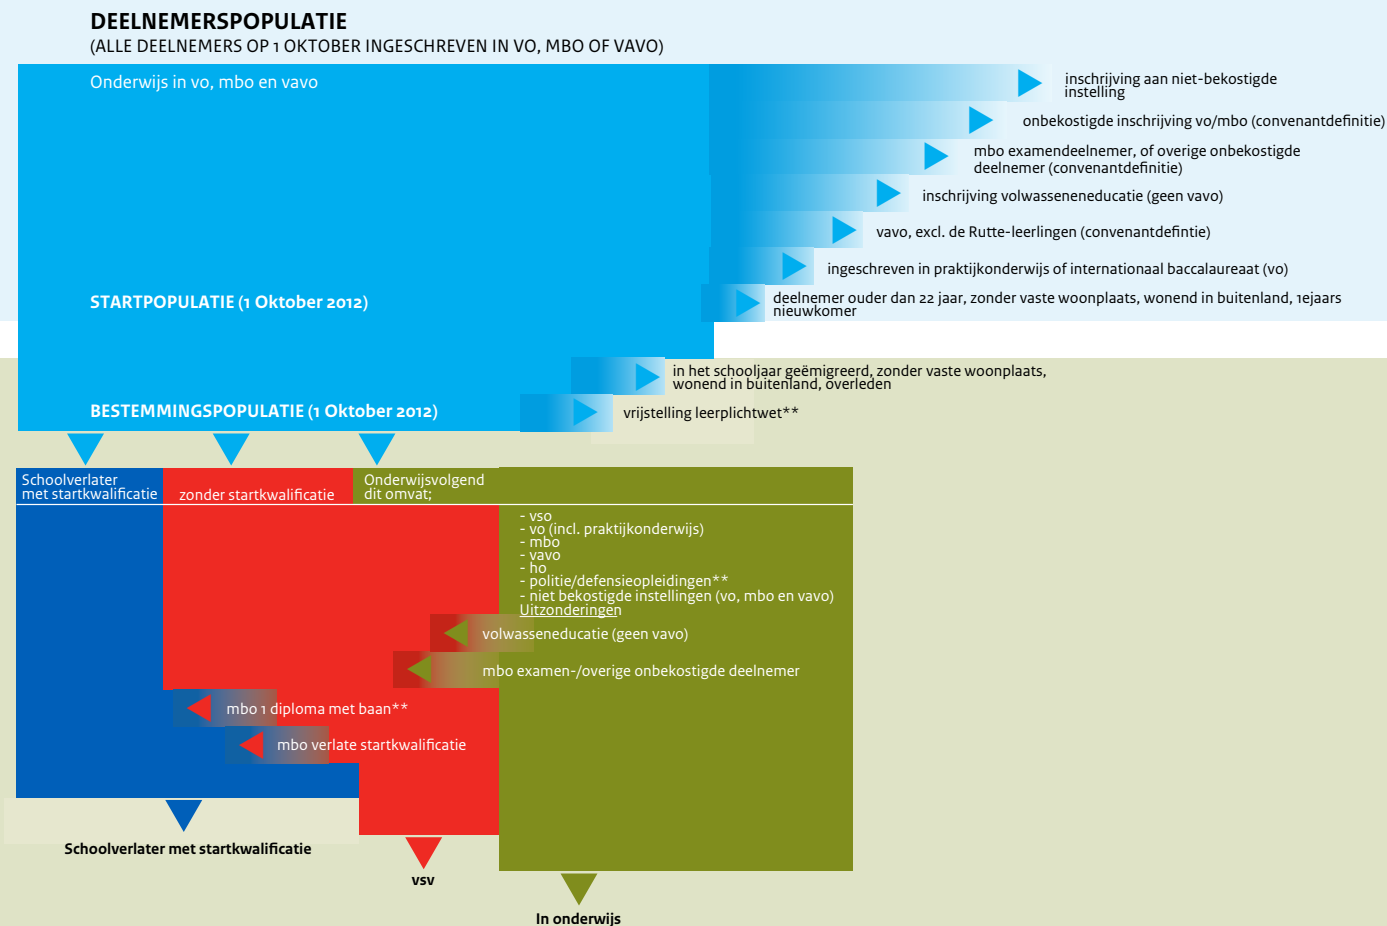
DEELNEMERSPOPULATIE
(ALLE DEELNEMERS OP 1 OKTOBER INGESCHREVEN IN VO, MBO OF VAVO)

Onderwijs in vo, mbo en vavo

inschrijving aan niet-bekostigde instelling

onbekostigde inschrijving vo/mbo (convenantdefinitie)

mbo examendeelnemer, of overige onbekostigde deelnemer (convenantdefinitie)

inschrijving volwasseneneducatie (geen vavo)

vavo, excl. de Rutte-leerlingen (convenantdefintie)

ingeschreven in praktijkonderwijs of internationaal baccalaureaat (vo)

STARTPOPULATIE (1 Oktober 2012)

deelnemer ouder dan 22 jaar, zonder vaste woonplaats, wonend in buitenland, 1ejaars nieuwkomer

in het schooljaar geëmigreerd, zonder vaste woonplaats, wonend in buitenland, overleden

BESTEMMINGSPOPULATIE (1 Oktober 2012)

vrijstelling leerplichtwet**

Schoolverlater met startkwalificatie

zonder startkwalificatie

Onderwijsvolgend dit omvat;

- vso
- vo (incl. praktijkonderwijs)
- mbo
- vavo
- ho
- politie/defensieopleidingen**
- niet bekostigde instellingen (vo, mbo en vavo)
Uitzonderingen

volwasseneducatie (geen vavo)

mbo examen-/overige onbekostigde deelnemer

mbo 1 diploma met baan**

mbo verlate startkwalificatie

Schoolverlater met startkwalificatie

vsv

In onderwijs